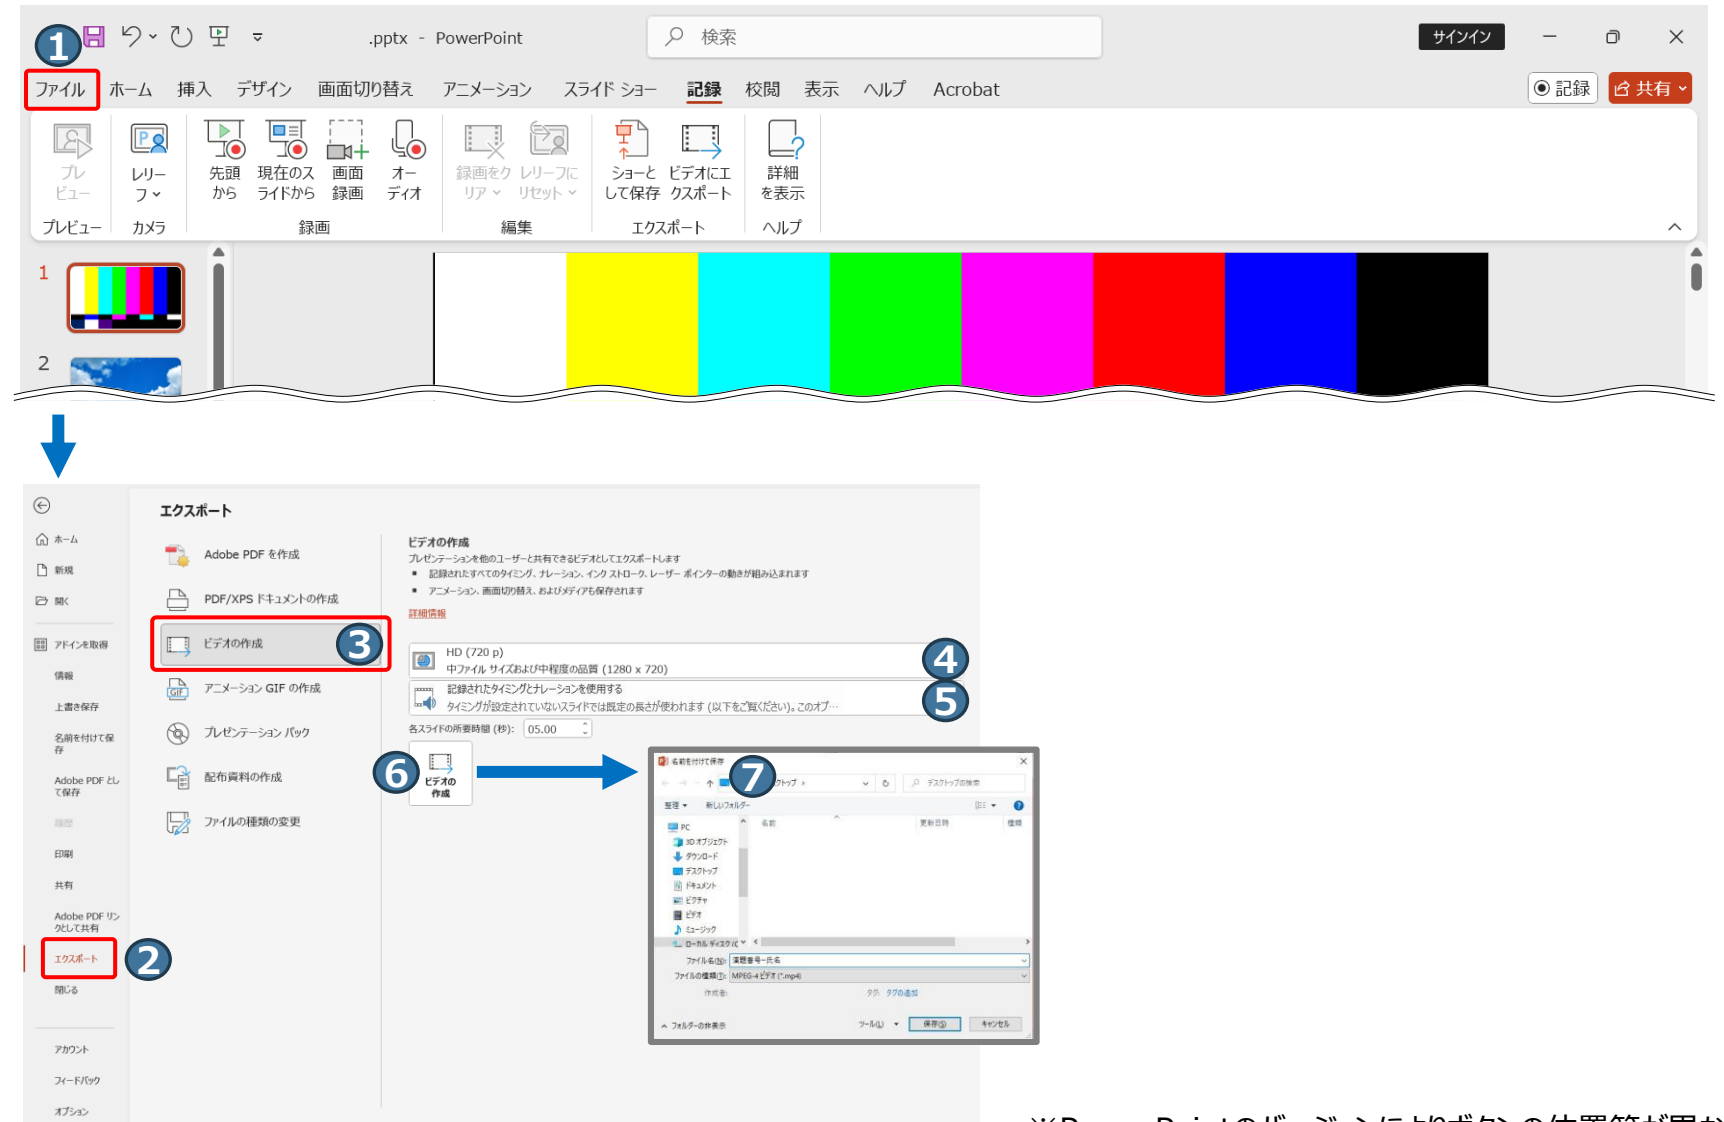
1

.pptx - PowerPoint

検索

サインイン

ファイル ホーム 挿入 デザイン 画面切り替え アニメーション スライド ショー 記録 校閲 表示 ヘルプ Acrobat

記録 共有

プレビュー レリーフ 先頭から 現在のスライドから 画面録画 オーディオ 録画をクリア レリーフにリセット ショーとして保存 ビデオにエクスポート 詳細を表示

プレビュー カメラ 録画 編集 エクスポート ヘルプ

1

2

ホーム
新規
開く
アドインを取得
情報
上書き保存
名前を付けて保存
Adobe PDF として保存
履歴
印刷
共有
Adobe PDF リンクとして共有
エクスポート
閉じる
アカウント
フィードバック
オプション

2

エクスポート

Adobe PDF を作成
PDF/XPS ドキュメントの作成
ビデオの作成
3
アニメーション GIF の作成
プレゼンテーション パック
配布資料の作成
ファイルの種類の変更

ビデオの作成
プレゼンテーションを他のユーザーと共有できるビデオとしてエクスポートします
■ 記録されたすべてのタイミング、ナレーション、インク ストローク、レーザー ポインターの動きが組み込まれます
■ アニメーション、画面切り替え、およびメディアも保存されます
詳細情報

HD (720 p)
中ファイル サイズおよび中程度の品質 (1280 x 720)
4
記録されたタイミングとナレーションを使用する
タイミングが設定されていないスライドでは既定の長さが使われます (以下をご覧ください)。このオプ…
5
各スライドの所要時間 (秒): 05.00

6
ビデオの作成

名前を付けて保存
7
デスクトップ
デスクトップの検索
整理 新しいフォルダー
PC
3D オブジェクト
ダウンロード
デスクトップ
ドキュメント
ピクチャ
ビデオ
ミュージック
ローカル ディスク (C
名前 更新日時 種類
ファイル名(N): 演題番号-氏名
ファイルの種類(T): MPEG-4 ビデオ (*.mp4)
作成者: タグ: タグの追加
フォルダーの非表示 ツール(L) 保存(S) キャンセル